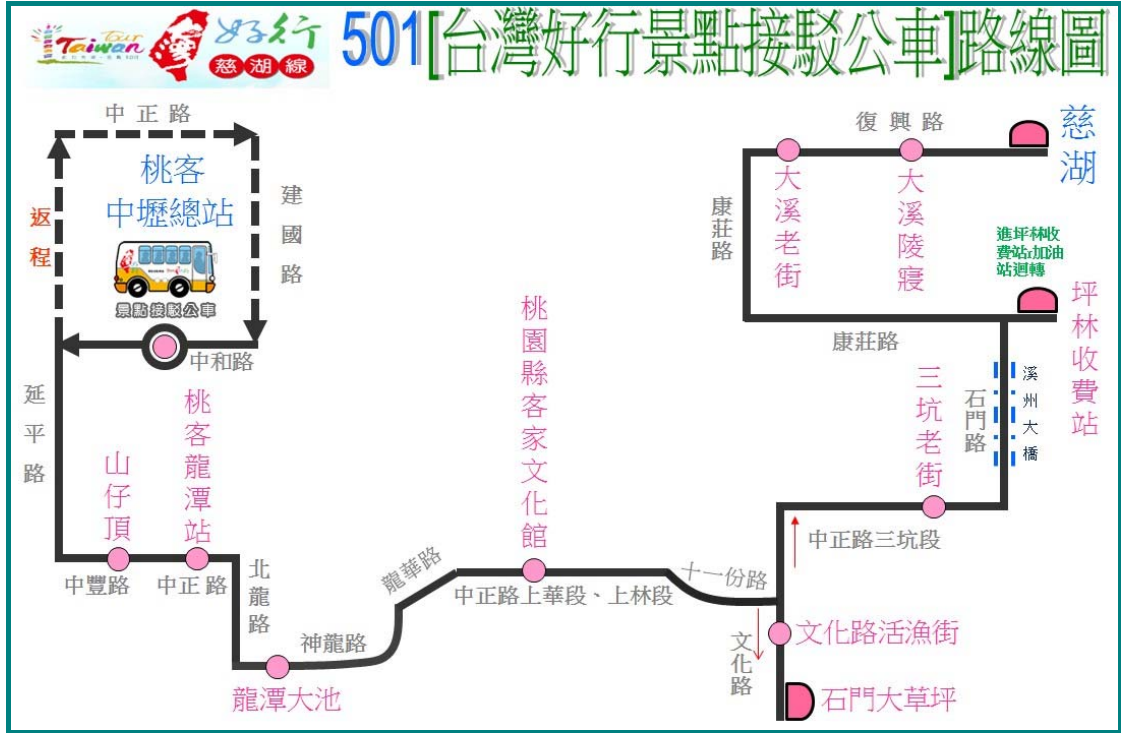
Tour Taiwan 好行 慈湖線 501[台灣好行景點接駁公車]路線圖

中正路
桃客
中壢總站
建國路
返程
景點接駁公車
中和路
延平路
山仔頂
桃客龍潭站
中豐路
中正路
北龍路
神龍路
龍潭大池
龍華路
桃園縣客家文化館
中正路上華段、上林段
十一份路
文化路
文化路活漁街
石門大草坪
中正路三坑段
三坑老街
石門路
溪州大橋
康莊路
坪林收費站
進坪林收費站加油站迴轉
康莊路
大溪老街
大溪陵寢
復興路
慈湖